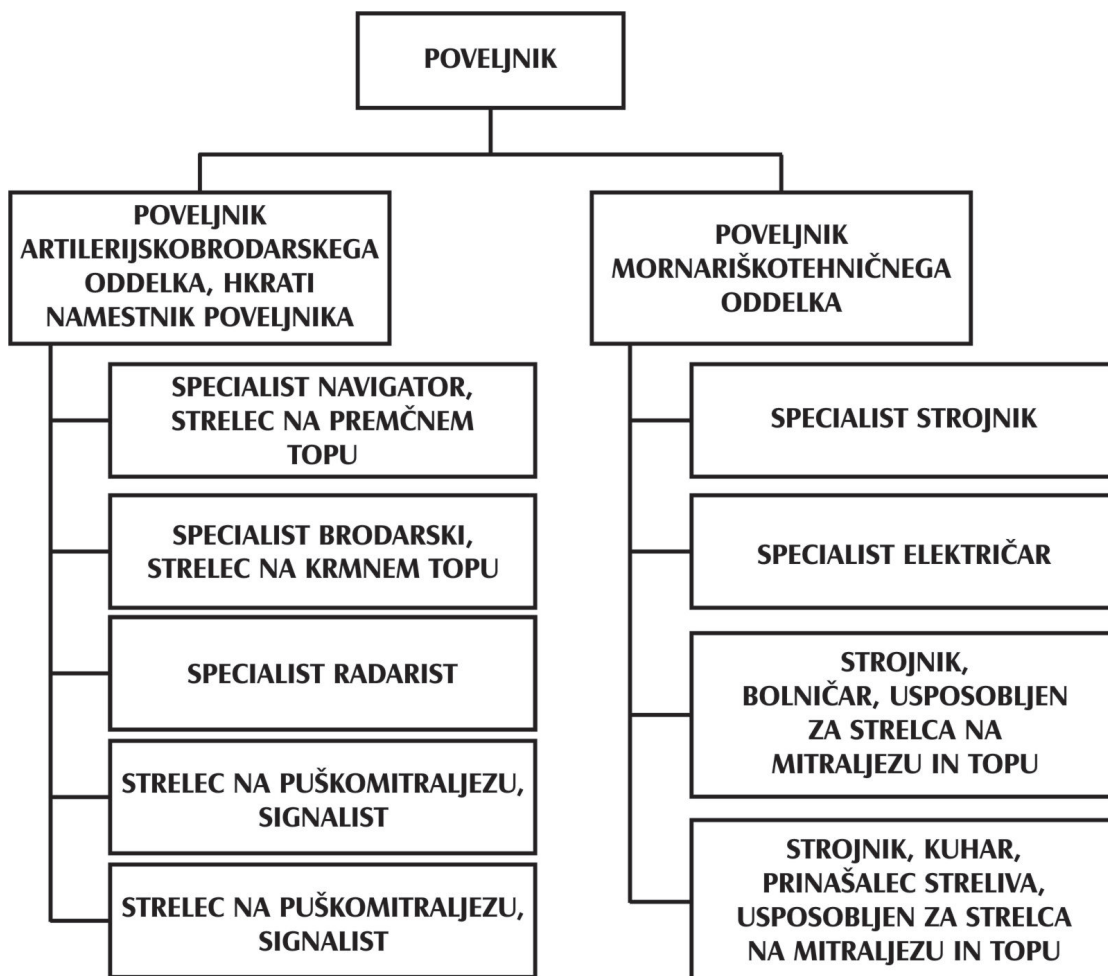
POVELJNIK

POVELJNIK ARTILERIJSKOBRODARSKEGA ODDELKA, HKRATI NAMESTNIK POVELJNIKA

SPECIALIST NAVIGATOR, STRELEC NA PREMČNEM TOPU

SPECIALIST BRODARSKI, STRELEC NA KRMNEM TOPU

SPECIALIST RADARIST

STRELEC NA PUŠKOMITRALJEZU, SIGNALIST

STRELEC NA PUŠKOMITRALJEZU, SIGNALIST

POVELJNIK MORNARIŠKOTEHNIČNEGA ODDELKA

SPECIALIST STROJNIK

SPECIALIST ELEKTRIČAR

STROJNIK, BOLNIČAR, USPOSOBLJEN ZA STRELCA NA MITRALJEZU IN TOPU

STROJNIK, KUHAR, PRINAŠALEC STRELIVA, USPOSOBLJEN ZA STRELCA NA MITRALJEZU IN TOPU